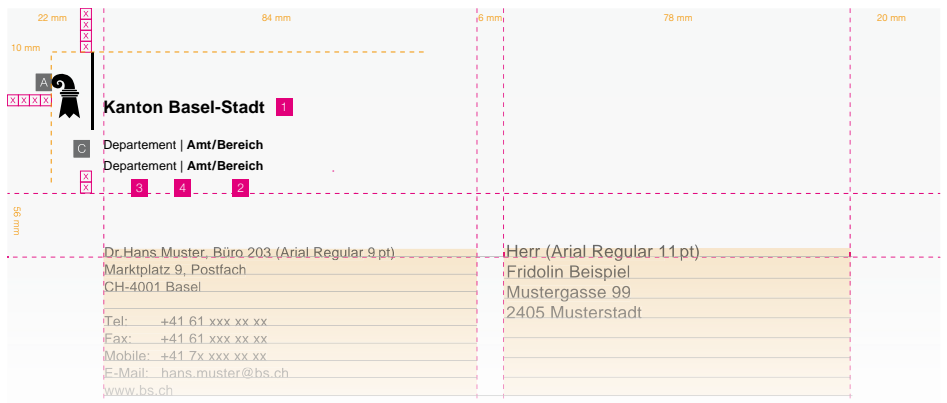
22 mm
84 mm
6 mm
78 mm
20 mm
10 mm
x
x
x
x
A
x x x x
Kanton Basel-Stadt 1
C
Departement | **Amt/Bereich**
Departement | **Amt/Bereich**
x
x
3 4 2
56 mm

Dr. Hans Muster, Büro 203 (Arial Regular 9 pt)
Marktplatz 9, Postfach
CH-4001 Basel

Tel: +41 61 xxx xx xx
Fax: +41 61 xxx xx xx
Mobile: +41 7x xxx xx xx
E-Mail: hans.muster@bs.ch
www.bs.ch

Herr (Arial Regular 11 pt)
Fridolin Beispiel
Mustergasse 99
2405 Musterstadt